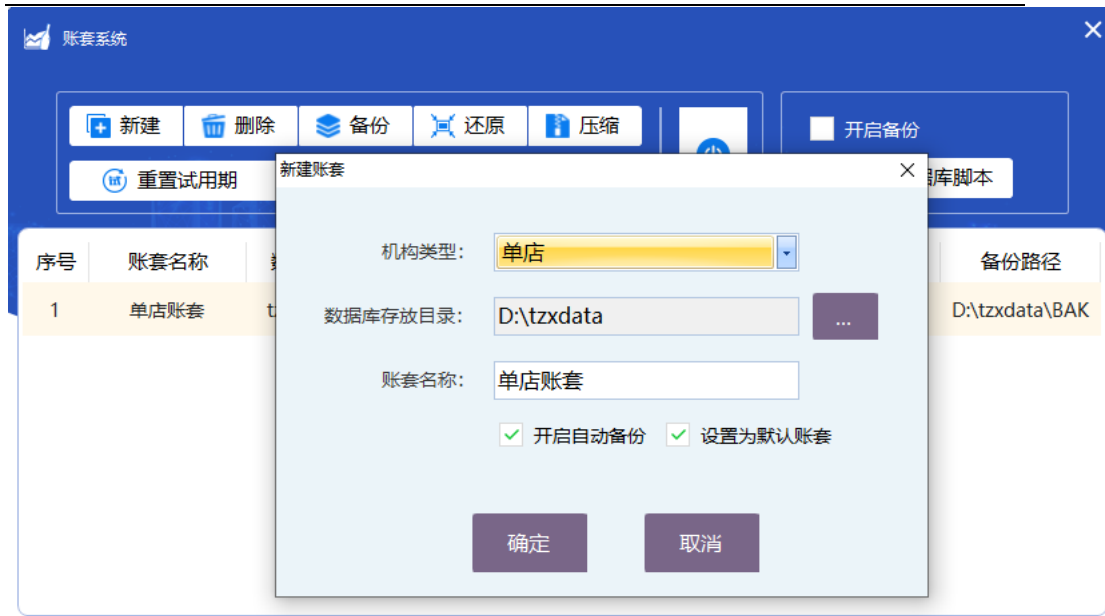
账套系统

新建 删除 备份 还原 压缩

重置试用期

开启备份

据库脚本

| 序号 | 账套名称 | 数 | 备份路径 |
|---|---|---|---|
| 1 | 单店账套 | t | D:\tzxdata\BAK |

新建账套

机构类型: 单店

数据库存放目录: D:\tzxdata ...

账套名称: 单店账套

开启自动备份 设置为默认账套

确定 取消